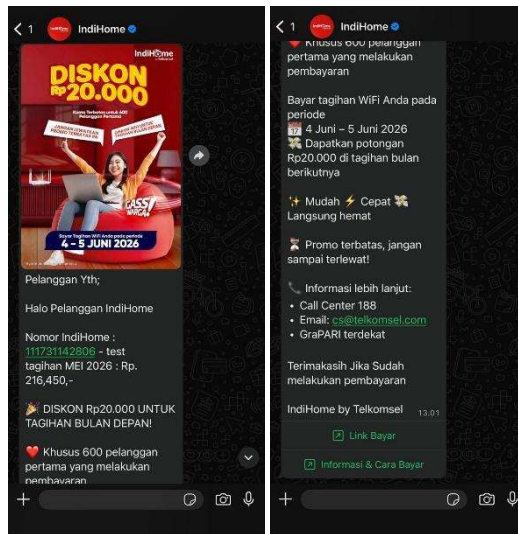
1 IndiHome

IndiHome by Telkomsel

DISKON Rp 20.000

Khusus Terbatas untuk 600 Pelanggan Pertama

JANGAN LEWATKAN PROMO TERBATAS INI

GASS

Bayar Tagihan WiFi Anda pada periode
4 – 5 JUNI 2026

Pelanggan Yth;

Halo Pelanggan IndiHome

Nomor IndiHome : 111731142806 - test tagihan MEI 2026 : Rp. 216,450,-

🎉 DISKON Rp20.000 UNTUK TAGIHAN BULAN DEPAN!

❤️ Khusus 600 pelanggan pertama yang melakukan pembayaran

1 IndiHome

❤️ Khusus 600 pelanggan pertama yang melakukan pembayaran

Bayar tagihan WiFi Anda pada periode
📅 4 Juni – 5 Juni 2026
💸 Dapatkan potongan Rp20.000 di tagihan bulan berikutnya

✨ Mudah ⚡ Cepat 💸 Langsung hemat

⏳ Promo terbatas, jangan sampai terlewat!

📞 Informasi lebih lanjut:
• Call Center 188
• Email: cs@telkomsel.com
• GraPARI terdekat

Terimakasih Jika Sudah melakukan pembayaran

IndiHome by Telkomsel 13.01

Link Bayar

Informasi & Cara Bayar